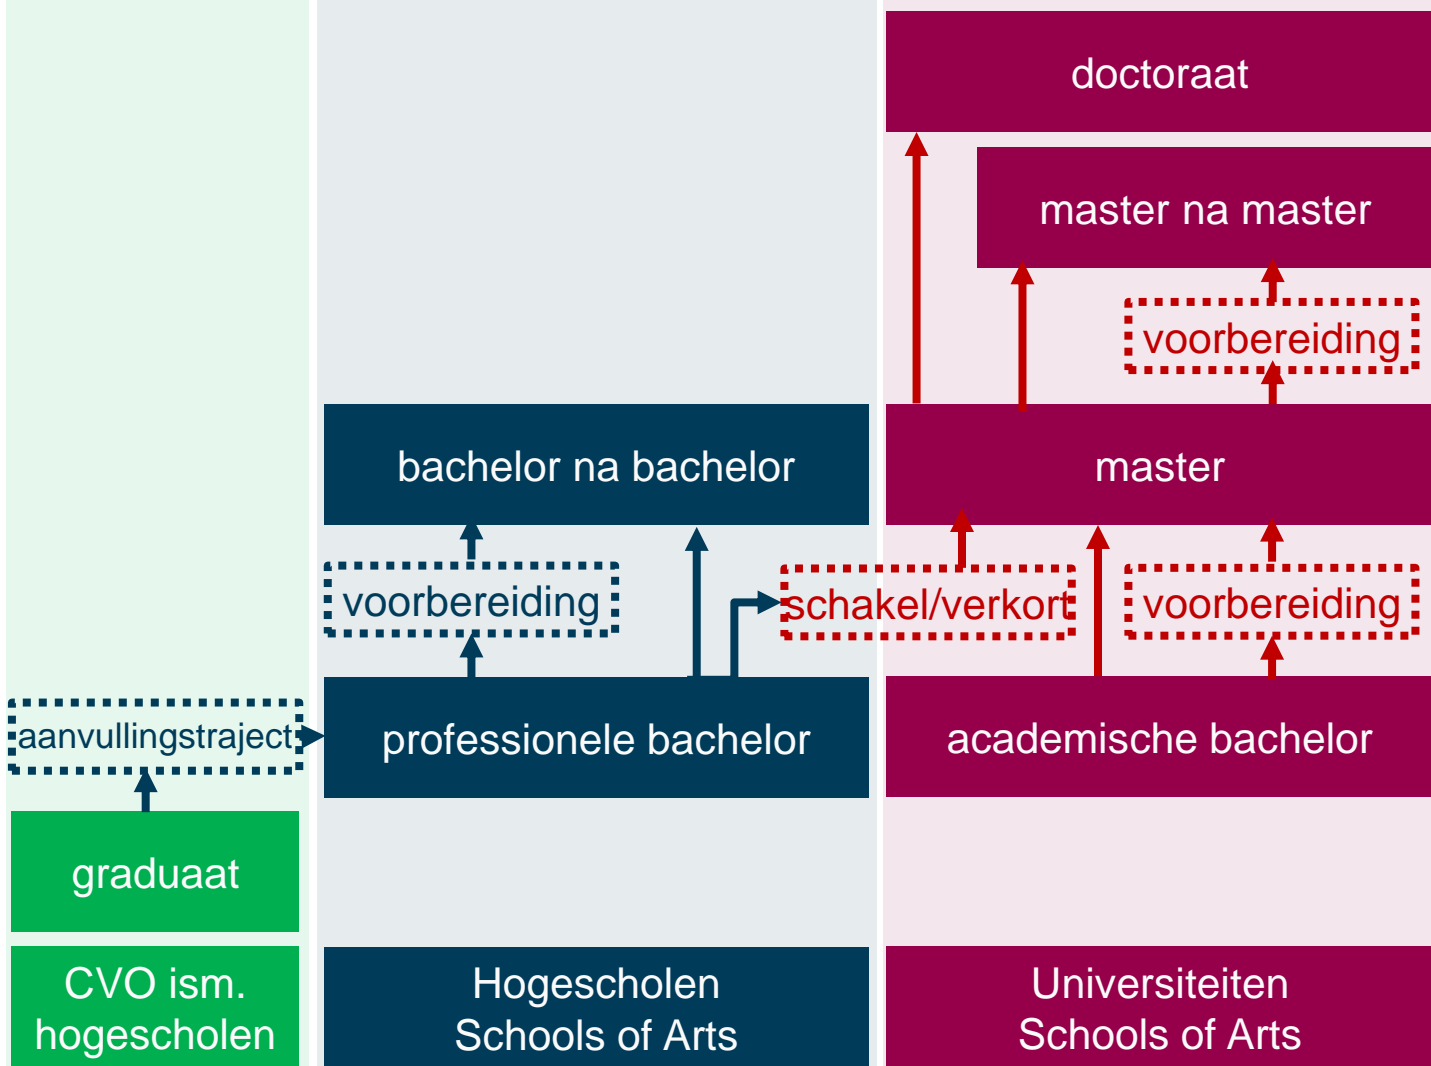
doctoraat

master na master

voorbereiding

bachelor na bachelor

master

voorbereiding

schakel/verkort

voorbereiding

aanvullingstraject

professionele bachelor

academische bachelor

graduaat

CVO ism. hogescholen

Hogescholen
Schools of Arts

Universiteiten
Schools of Arts